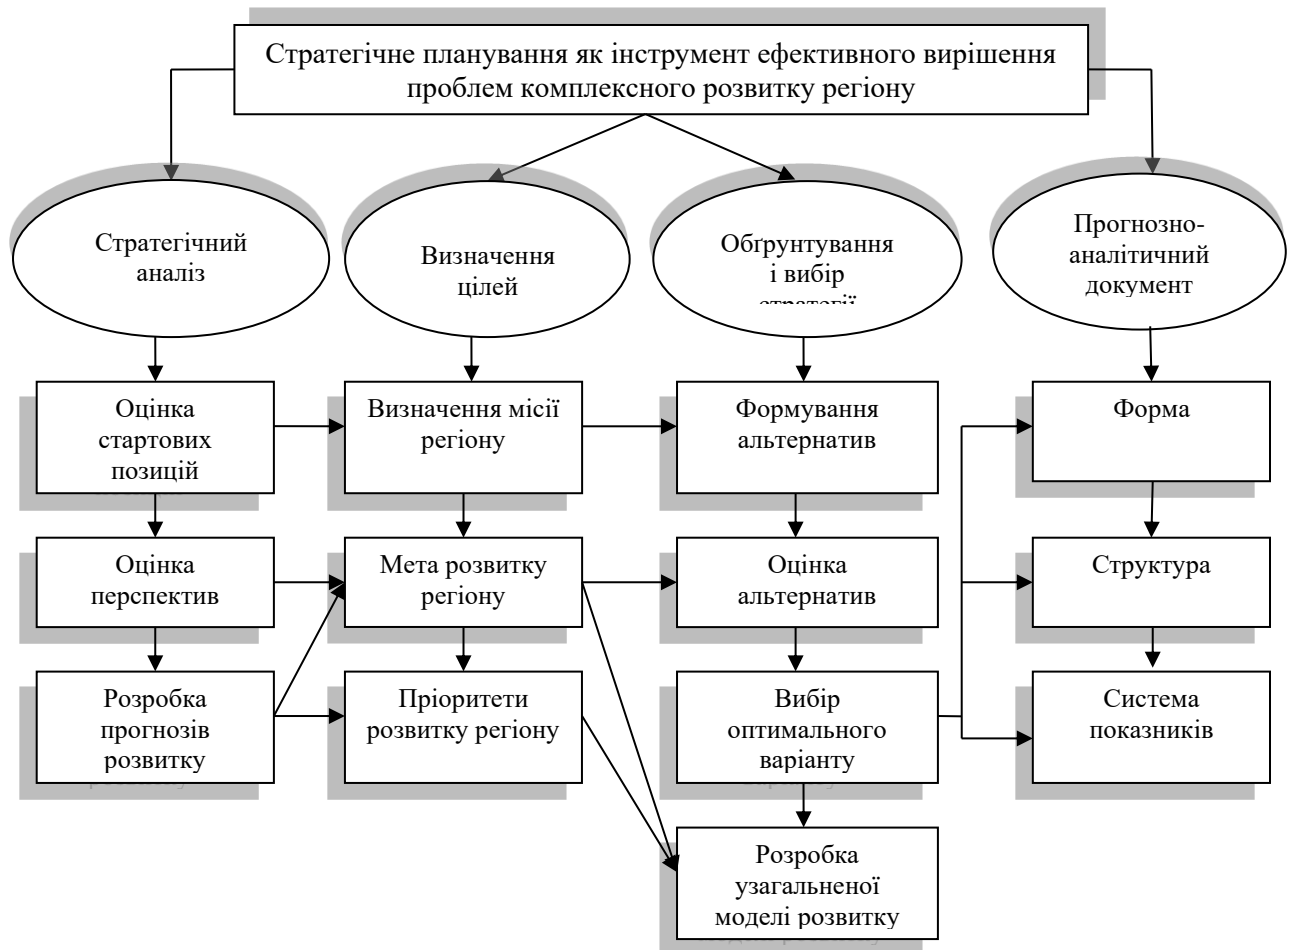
Стратегічне планування як інструмент ефективного вирішення проблем комплексного розвитку регіону

Стратегічний аналіз

Визначення цілей

Обґрунтування і вибір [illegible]

Прогнозно-аналітичний документ

Оцінка стартових позицій

Визначення місії регіону

Формування альтернатив

Форма

Оцінка перспектив

Мета розвитку регіону

Оцінка альтернатив

Структура

Розробка прогнозів розвитку

Пріоритети розвитку регіону

Вибір оптимального варіанту

Система показників

Розробка узагальненої моделі розвитку